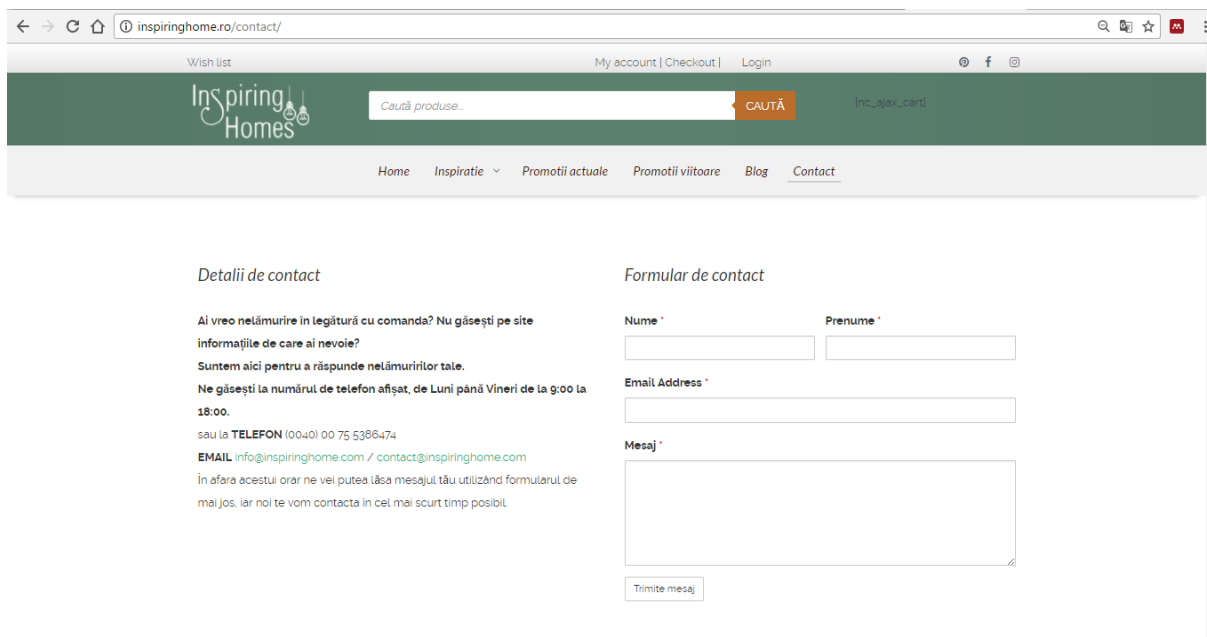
inspiringhome.ro/contact/

Wish list

My account | Checkout | Login

Inspiring Homes

Caută produse...

CAUTĂ

[nc_ajax_cart]

Home Inspiratie Promotii actuale Promotii viitoare Blog Contact

Detalii de contact

Ai vreo nelămurire în legătură cu comanda? Nu găsești pe site informațiile de care ai nevoie?
Suntem aici pentru a răspunde nelămuririlor tale.
Ne găsești la numărul de telefon afișat, de Luni până Vineri de la 9:00 la 18:00.
sau la TELEFON (0040) 00 75 5386474
EMAIL info@inspiringhome.com / contact@inspiringhome.com
În afara acestui orar ne vei putea lăsa mesajul tău utilizând formularul de mai jos, iar noi te vom contacta în cel mai scurt timp posibil.

Formular de contact

Nume *

Prenume *

Email Address *

Mesaj *

Trimite mesaj